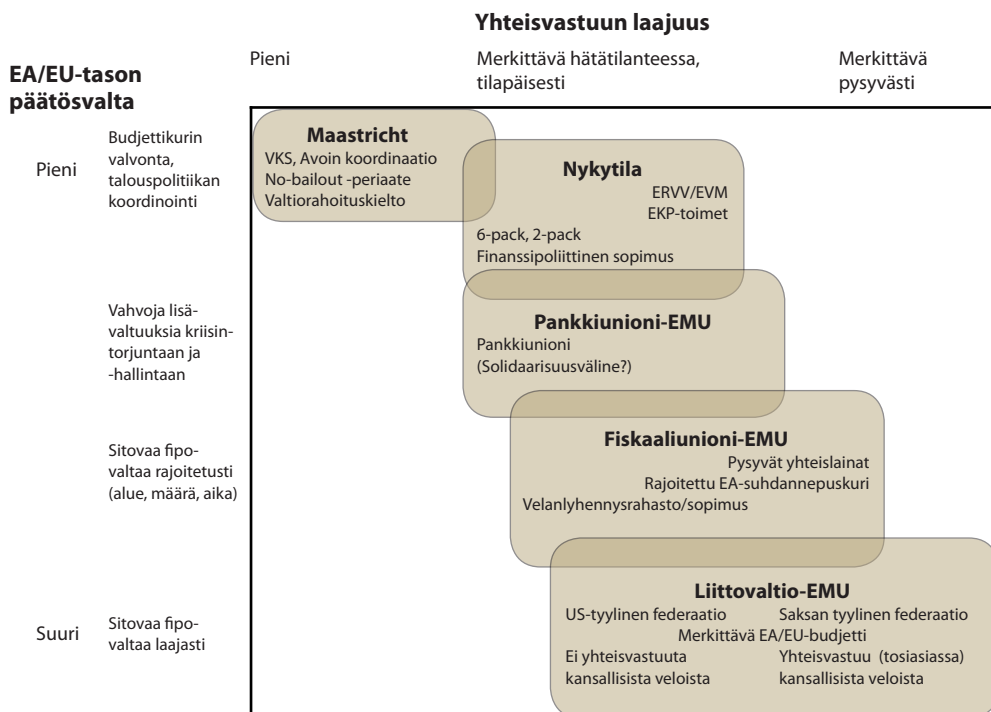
Yhteisvastuun laajuus

Pieni

Merkittävä hätätilanteessa, tilapäisesti

Merkittävä pysyvästi

EA/EU-tason päätösvalta

Pieni

Budjettikurin valvonta, talouspolitiikan koordinointi

Vahvoja lisävaltuuksia kriisintorjuntaan ja -hallintaan

Sitovaa fipovaltaa rajoitetusti (alue, määrä, aika)

Suuri

Sitovaa fipovaltaa laajasti

Maastricht
VKS, Avoin koordinaatio
No-bailout -periaate
Valtiorahoituskielto

Nykytila
ERVV/EVM
EKP-toimet
6-pack, 2-pack
Finanssipoliittinen sopimus

Pankkiunioni-EMU
Pankkiunioni
(Solidaarisuusväline?)

Fiskaaliunioni-EMU
Pysyvät yhteislainat
Rajoitettu EA-suhdannepuskuri
Velanlyhennysrahasto/sopimus

Liittovaltio-EMU
US-tyylinen federaatio
Saksan tyylinen federaatio
Merkittävä EA/EU-budjetti
Ei yhteisvastuuta kansallisista veloista
Yhteisvastuu (tosiasiassa) kansallisista veloista